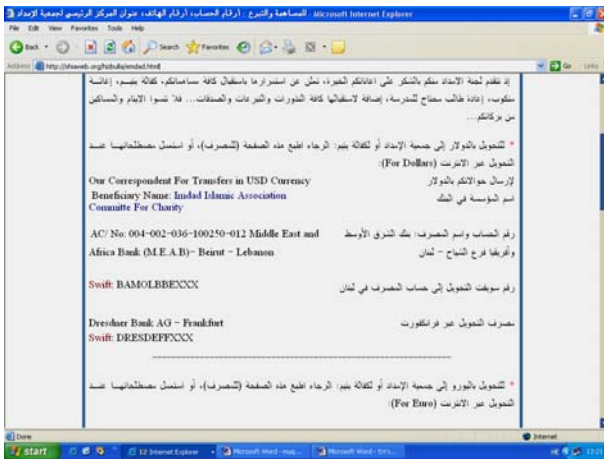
المساهمة والتبرع - أرقام الحساب، أرقام الهاتف، عنوان المركز الرئيسي لجمعية الإمداد - Microsoft Internet Explorer

File Edit View Favorites Tools Help

Back Search Favorites

Address http://shiaweb.org/hizbulla/emdad.html

Go Links

إذ تتقدم لجنة الإمداد منكم بالشكر على إعاناتكم الخيرة، تمل عن استمرارها باستقبال كافة مساهماتكم، ككفالة يتيم، إغاثة منكوب، إعادة طالب محتاج للمدرسة، إضافة لاستقبالها كافة النذورات والتبرعات والصدقات... فلا تنسوا الأيتام والمساكين من بركاتكم...

* للتحويل بالدولار إلى جمعية الإمداد أو لكفالة يتيم: الرجاء اطبع هذه الصفحة (للمصرف)، أو استعمل مصطلحاتها عند التحويل عبر الانترنت (For Dollars)

Our Correspondent For Transfers in USD Currency — لإرسال حوالاتكم بالدولار

Beneficiary Name: Imdad Islamic Association Committe For Charity — اسم المؤسسة في البنك

AC/ No: 004-002-036-100250-012 Middle East and Africa Bank (M.E.A.B)- Beirut - Lebanon — رقم الحساب واسم المصرف: بنك الشرق الأوسط وأفريقيا فرع الشياح - لبنان

Swift: BAMOLBBEXXX — رقم سويفت التحويل إلى حساب المصرف في لبنان

Dresdner Bank AG - Frankfurt
Swift: DRESDEFFXXX — مصرف التحويل عبر فرانكفورت

* للتحويل باليورو إلى جمعية الإمداد أو لكفالة يتيم: الرجاء اطبع هذه الصفحة (للمصرف)، أو استعمل مصطلحاتها عند التحويل عبر الانترنت (For Euro)

Done

Internet

start

12 Internet Explorer

Microsoft Word

Microsoft Word

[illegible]